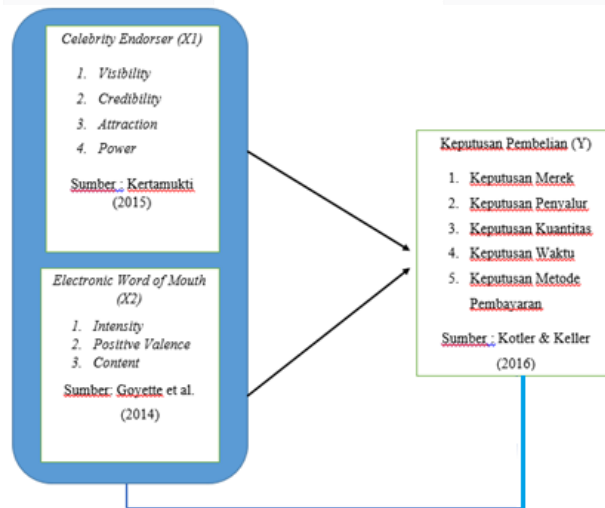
*Celebrity Endorser (X1)*

1. *Visibility*
2. *Credibility*
3. *Attraction*
4. *Power*

Sumber : Kertamukti (2015)

*Electronic Word of Mouth (X2)*

1. *Intensity*
2. *Positive Valence*
3. *Content*

Sumber: Goyette et al. (2014)

Keputusan Pembelian (Y)

1. Keputusan Merek
2. Keputusan Penyalur
3. Keputusan Kuantitas
4. Keputusan Waktu
5. Keputusan Metode Pembayaran

Sumber : Kotler & Keller (2016)